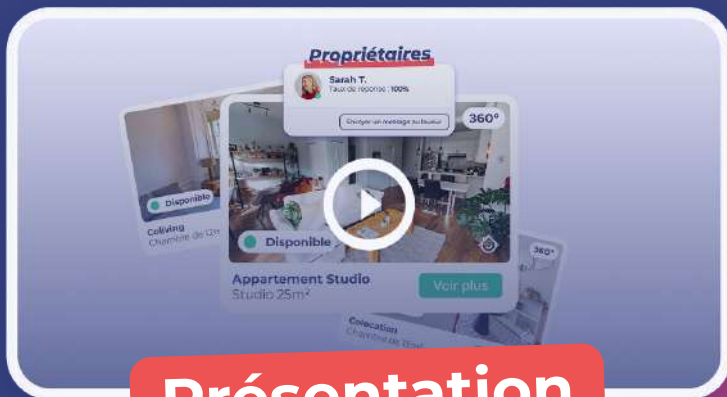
Propriétaires

Sarah T.
Taux de réponse : 100%

Envoyer un message au bailleur

360°

Disponible
Coliving
Chambre de 12m²

Disponible

Appartement Studio
Studio 25m²

Voir plus

360°

Colocation
Chambre de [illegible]

Présentation